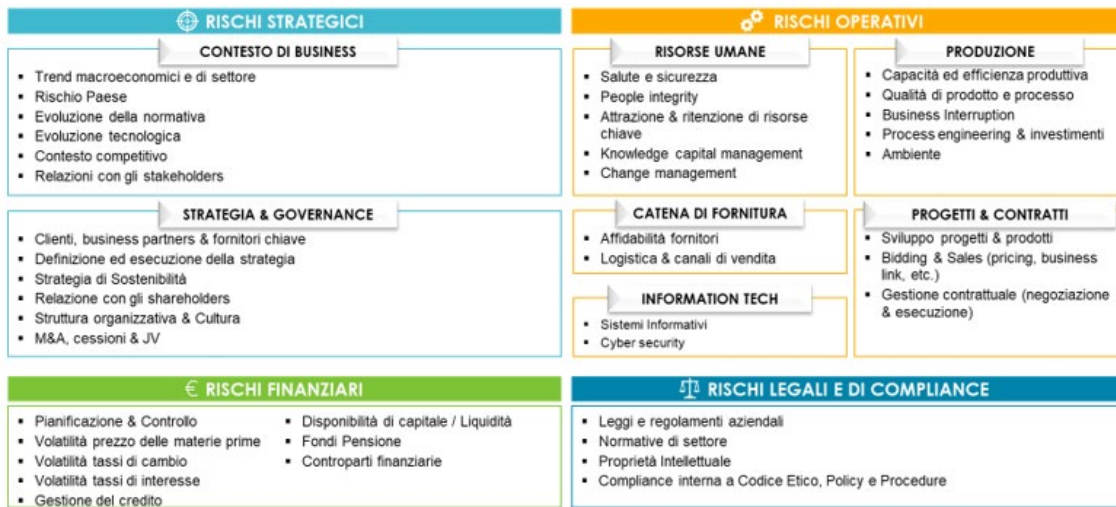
RISCHI STRATEGICI

CONTESTO DI BUSINESS

- Trend macroeconomici e di settore
- Rischio Paese
- Evoluzione della normativa
- Evoluzione tecnologica
- Contesto competitivo
- Relazioni con gli stakeholders

STRATEGIA & GOVERNANCE

- Clienti, business partners & fornitori chiave
- Definizione ed esecuzione della strategia
- Strategia di Sostenibilità
- Relazione con gli shareholders
- Struttura organizzativa & Cultura
- M&A, cessioni & JV

RISCHI OPERATIVI

RISORSE UMANE

- Salute e sicurezza
- People integrity
- Attrazione & ritenzione di risorse chiave
- Knowledge capital management
- Change management

PRODUZIONE

- Capacità ed efficienza produttiva
- Qualità di prodotto e processo
- Business Interruption
- Process engineering & investimenti
- Ambiente

CATENA DI FORNITURA

- Affidabilità fornitori
- Logistica & canali di vendita

INFORMATION TECH

- Sistemi Informativi
- Cyber security

PROGETTI & CONTRATTI

- Sviluppo progetti & prodotti
- Bidding & Sales (pricing, business link, etc.)
- Gestione contrattuale (negoziazione & esecuzione)

€ RISCHI FINANZIARI

- Pianificazione & Controllo
- Volatilità prezzo delle materie prime
- Volatilità tassi di cambio
- Volatilità tassi di interesse
- Gestione del credito

- Disponibilità di capitale / Liquidità
- Fondi Pensione
- Controparti finanziarie

RISCHI LEGALI E DI COMPLIANCE

- Leggi e regolamenti aziendali
- Normative di settore
- Proprietà Intellettuale
- Compliance interna a Codice Etico, Policy e Procedure